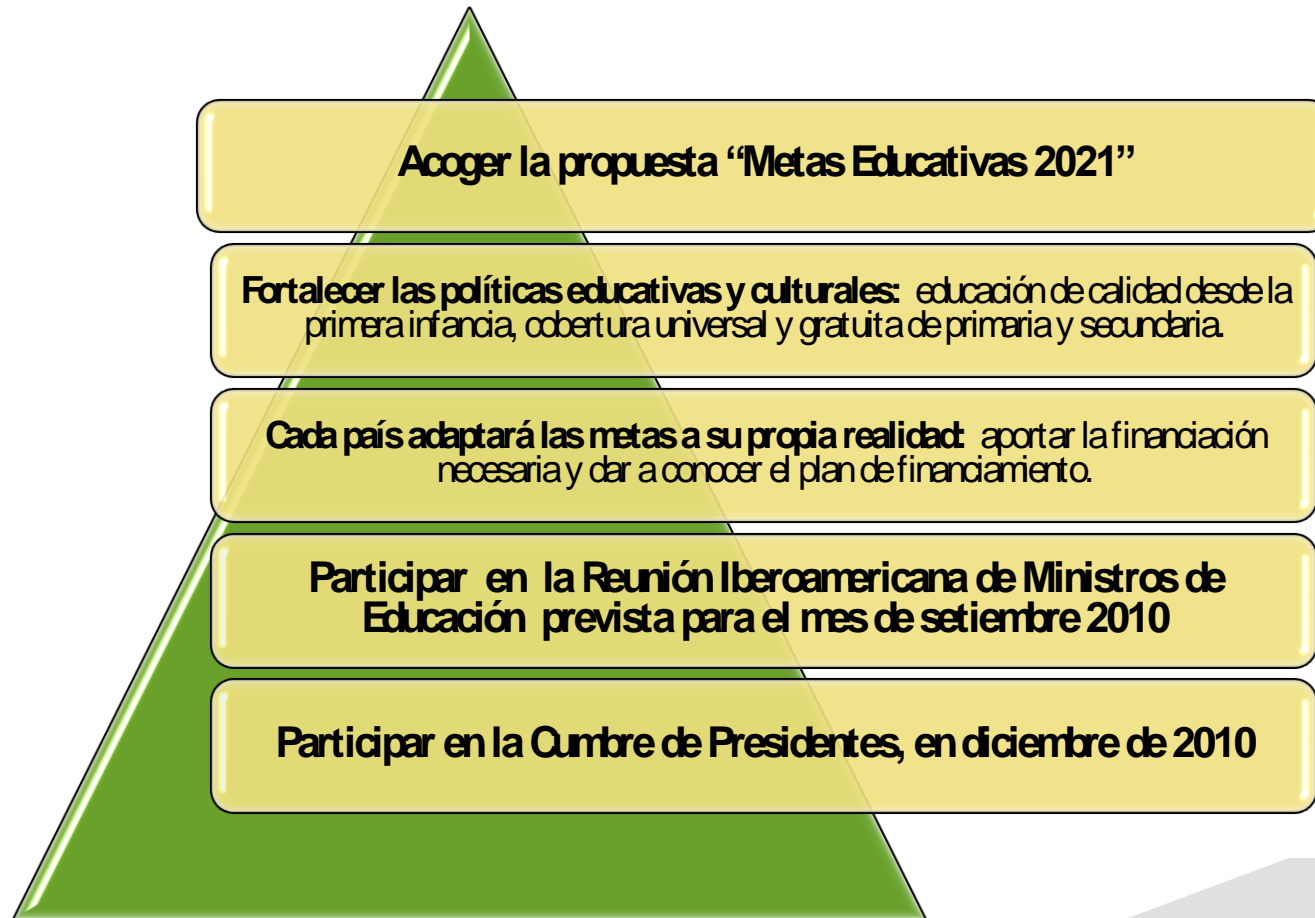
Acoger la propuesta "Metas Educativas 2021"

Fortalecer las políticas educativas y culturales: educación de calidad desde la primera infancia, cobertura universal y gratuita de primaria y secundaria.

Cada país adaptará las metas a su propia realidad: aportar la financiación necesaria y dar a conocer el plan de financiamiento.

Participar en la Reunión Iberoamericana de Ministros de Educación prevista para el mes de setiembre 2010

Participar en la Cumbre de Presidentes, en diciembre de 2010